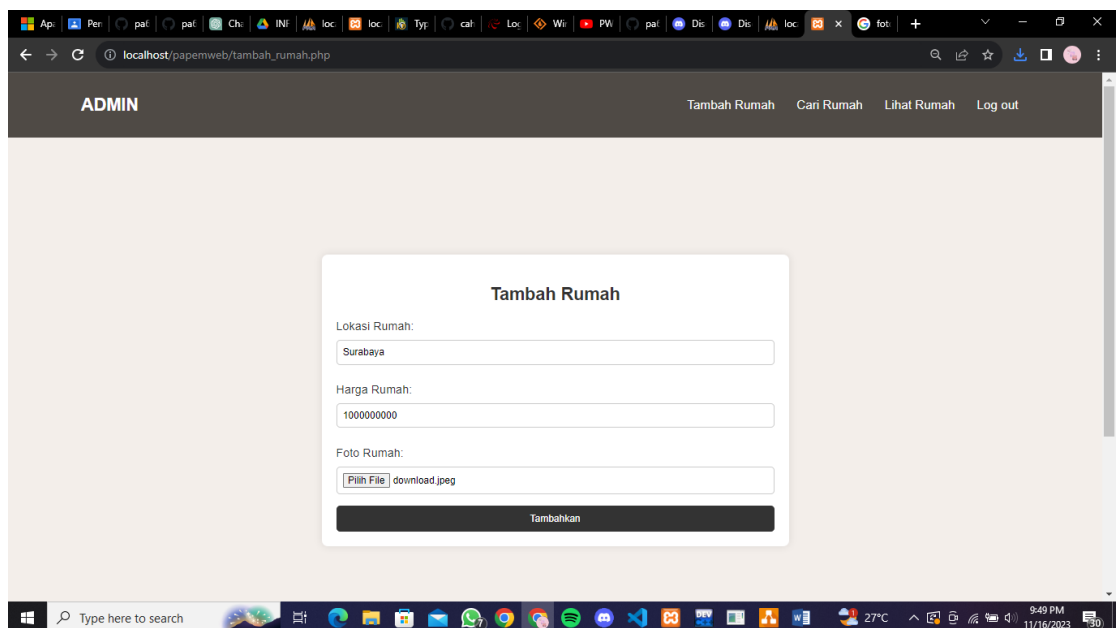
Ap | Per | pa | pa | Ch | INF | loc | loc | Typ | cal | Log | Wi | PW | pa | Dis | Dis | loc | × | fot | +

localhost/papemweb/tambah_rumah.php

ADMIN

Tambah Rumah Cari Rumah Lihat Rumah Log out

Tambah Rumah

Lokasi Rumah:

Surabaya

Harga Rumah:

1000000000

Foto Rumah:

Pilih File download.jpeg

Tambahkan

Type here to search

27°C

9:49 PM
11/16/2023

30